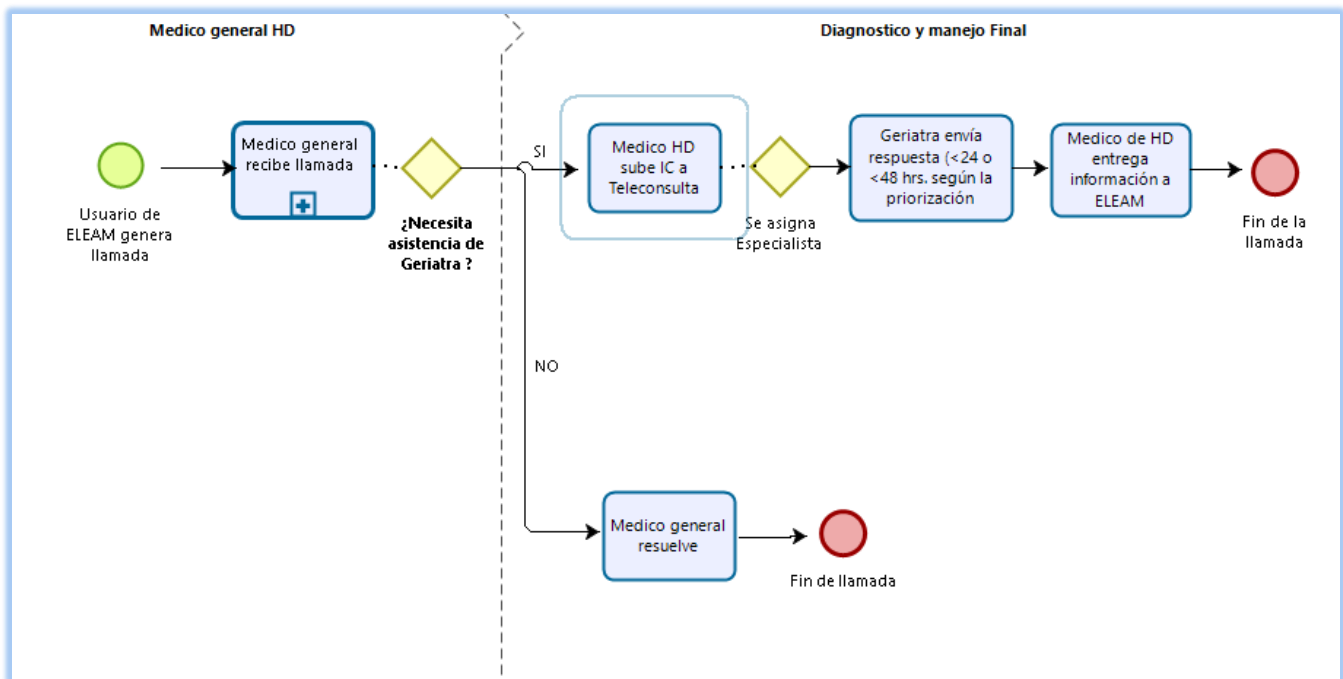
Medico general HD

Diagnostico y manejo Final

Usuario de ELEAM genera llamada

Medico general recibe llamada

¿Necesita asistencia de Geriatra ?

SI

Medico HD sube IC a Teleconsulta

Se asigna Especialista

Geriatra envía respuesta (<24 o <48 hrs. según la priorización

Medico de HD entrega información a ELEAM

Fin de la llamada

NO

Medico general resuelve

Fin de llamada